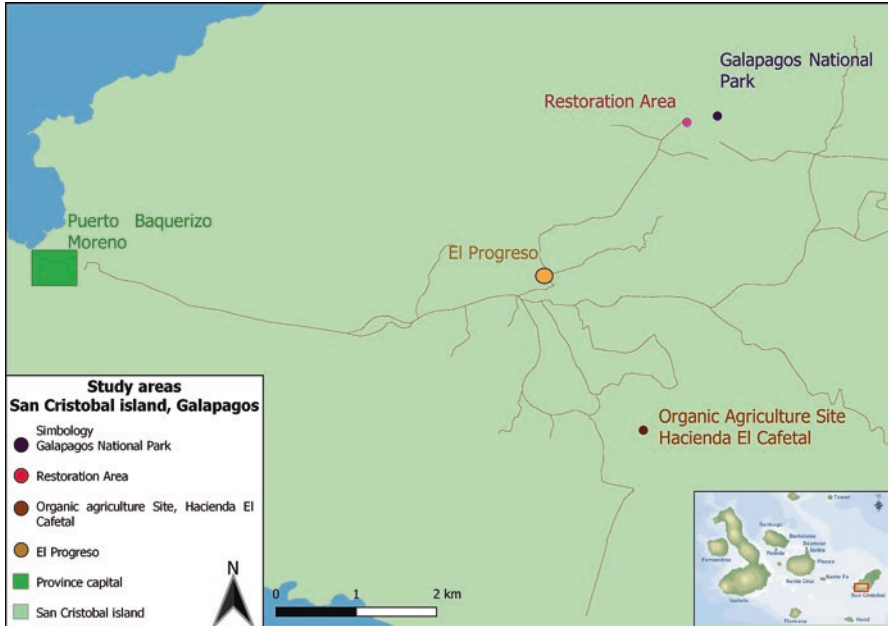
Galapagos National Park

Restoration Area

Puerto Baquerizo Moreno

El Progreso

Organic Agriculture Site Hacienda El Cafetal

Study areas
San Cristobal island, Galapagos

Simbology
Galapagos National Park

Restoration Area

Organic agriculture Site, Hacienda El Cafetal

El Progreso

Province capital

San Cristobal island

N

0 1 2 km

Santiago
Bartolomé
Seymour
Baltra
Rábida
Plazas
Fernandina
Santa Cruz
Santa Fe
Isabela
San Cristóbal
Floreana
Genovesa
Española
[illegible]